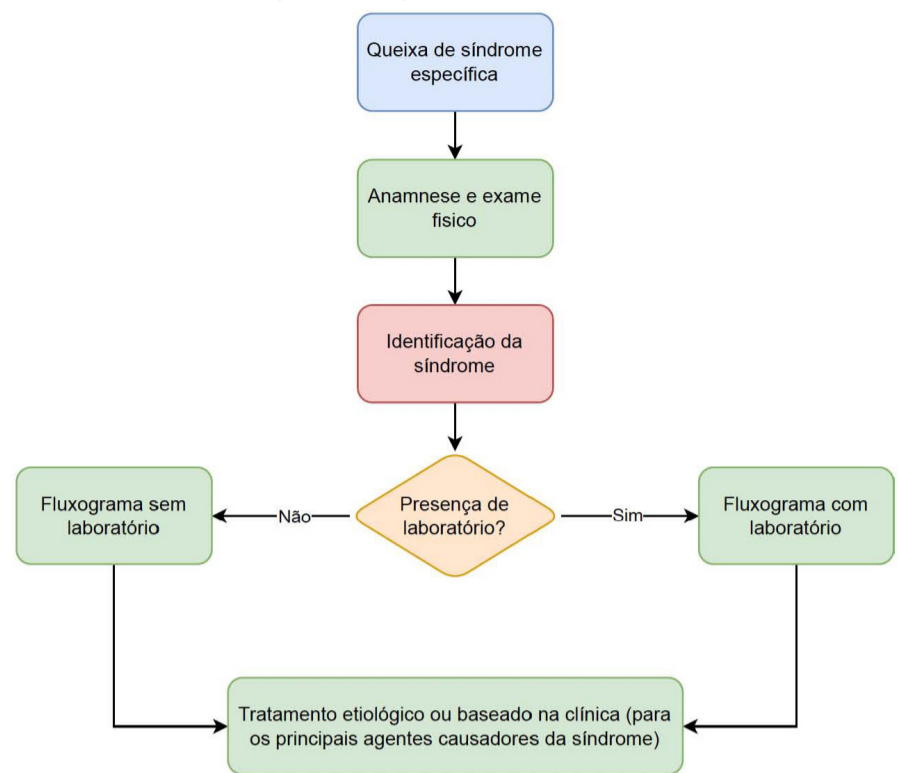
Queixa de síndrome específica

Anamnese e exame fisico

Identificação da síndrome

Presença de laboratório?

Não

Fluxograma sem laboratório

Sim

Fluxograma com laboratório

Tratamento etiológico ou baseado na clínica (para os principais agentes causadores da síndrome)